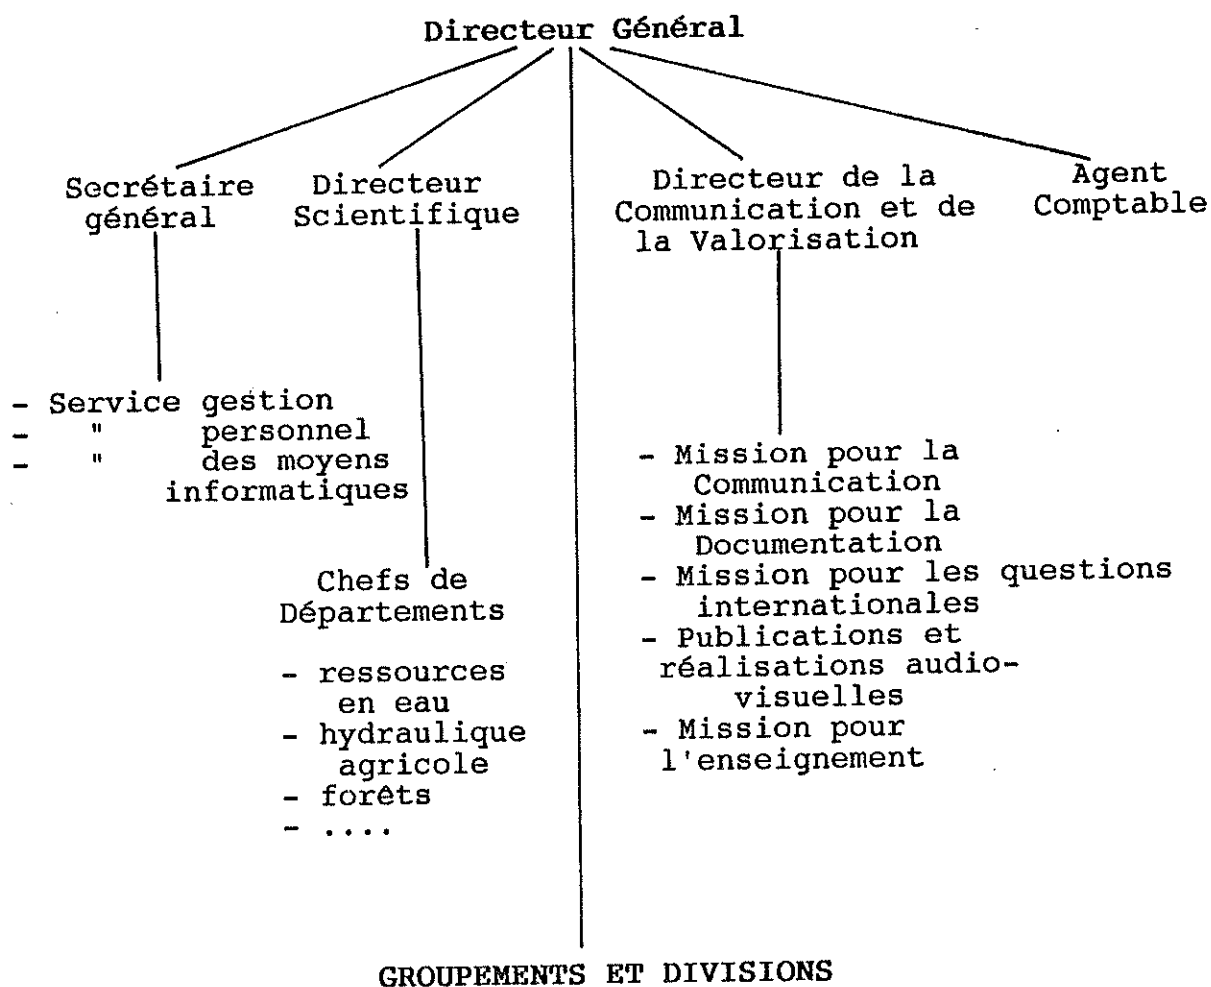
Directeur Général

Secrétaire général

Directeur Scientifique

Directeur de la Communication et de la Valorisation

Agent Comptable

- Service gestion
- " personnel
- " des moyens informatiques

Chefs de Départements

- ressources en eau
- hydraulique agricole
- forêts
- ....

- Mission pour la Communication
- Mission pour la Documentation
- Mission pour les questions internationales
- Publications et réalisations audio-visuelles
- Mission pour l'enseignement

GROUPEMENTS ET DIVISIONS